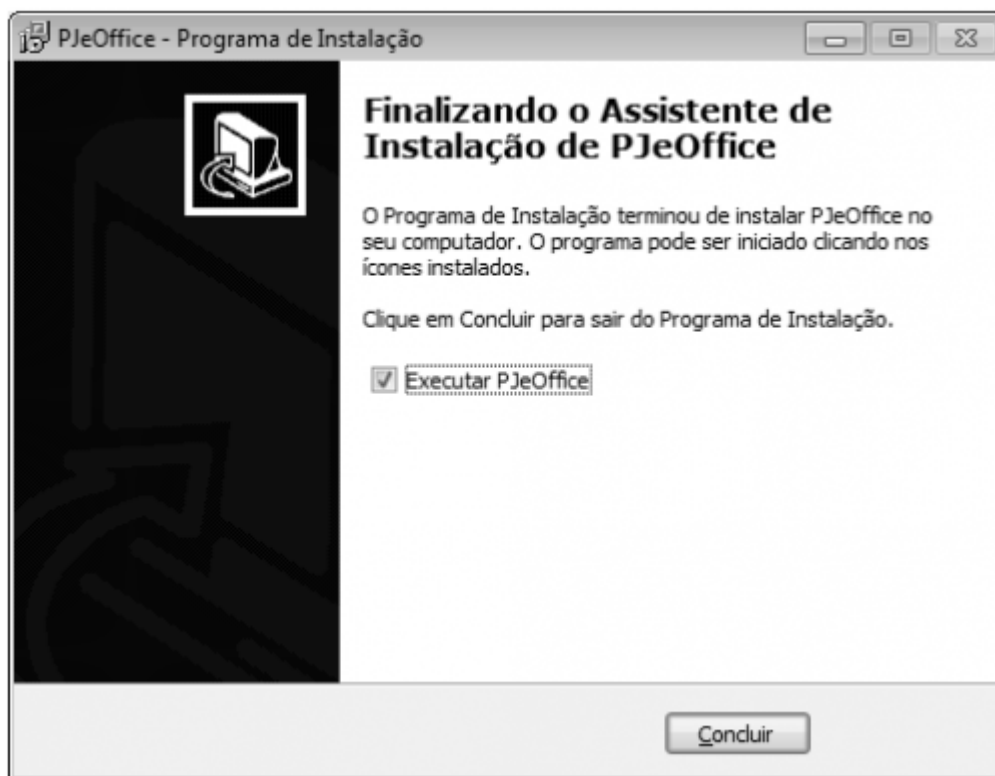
PJeOffice - Programa de Instalação

Finalizando o Assistente de Instalação de PJeOffice

O Programa de Instalação terminou de instalar PJeOffice no seu computador. O programa pode ser iniciado clicando nos ícones instalados.

Clique em Concluir para sair do Programa de Instalação.

☑ Executar PJeOffice

Concluir